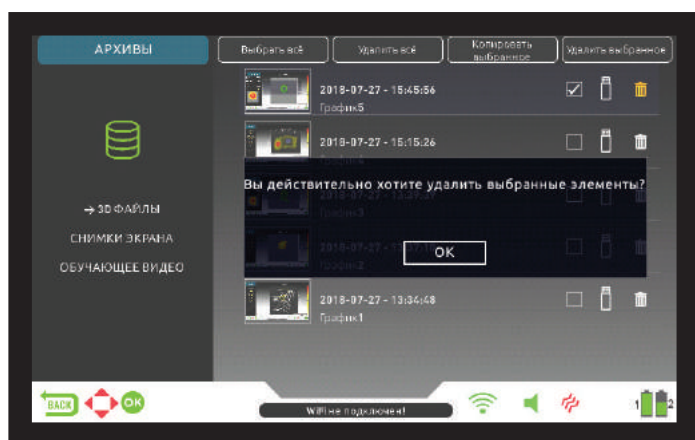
АРХИВЫ

Выбрать всё

Удалить всё

Копировать выбранное

Удалить выбранное

2018-07-27 - 15:45:56
График5

2018-07-27 - 15:15:26
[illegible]

Вы действительно хотите удалить выбранные элементы?

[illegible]
График3

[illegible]
График2

OK

2018-07-27 - 13:34:48
График1

→ 3D ФАЙЛЫ

СНИМКИ ЭКРАНА

ОБУЧАЮЩЕЕ ВИДЕО

BACK

OK

WiFi не подключен!

1

2